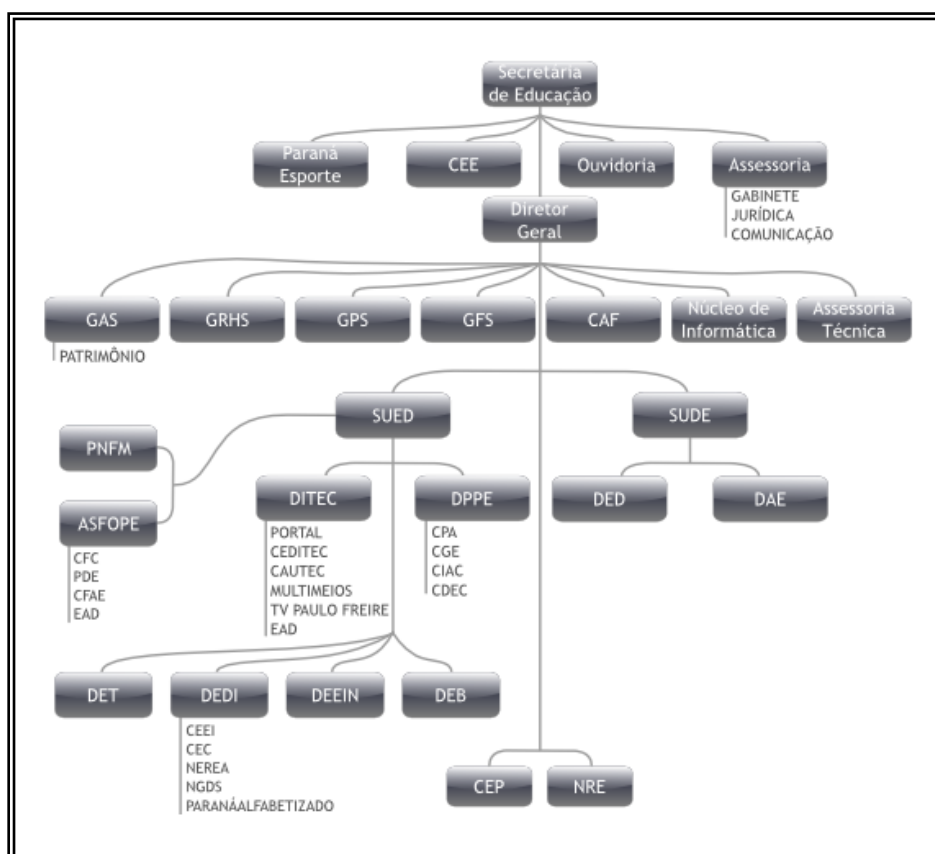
Secretária de Educação

Paraná Esporte

CEE

Ouvidoria

Assessoria
GABINETE
JURÍDICA
COMUNICAÇÃO

Diretor Geral

GAS
PATRIMÔNIO

GRHS

GPS

GFS

CAF

Núcleo de Informática

Assessoria Técnica

SUED

SUDE

PNFM

ASFOPE
CFC
PDE
CFAE
EAD

DITEC
PORTAL
CEDITEC
CAUTEC
MULTIMEIOS
TV PAULO FREIRE
EAD

DPPE
CPA
CGE
CIAC
CDEC

DED

DAE

DET

DEDI
CEEI
CEC
NEREA
NGDS
PARANÁALFABETIZADO

DEEIN

DEB

CEP

NRE